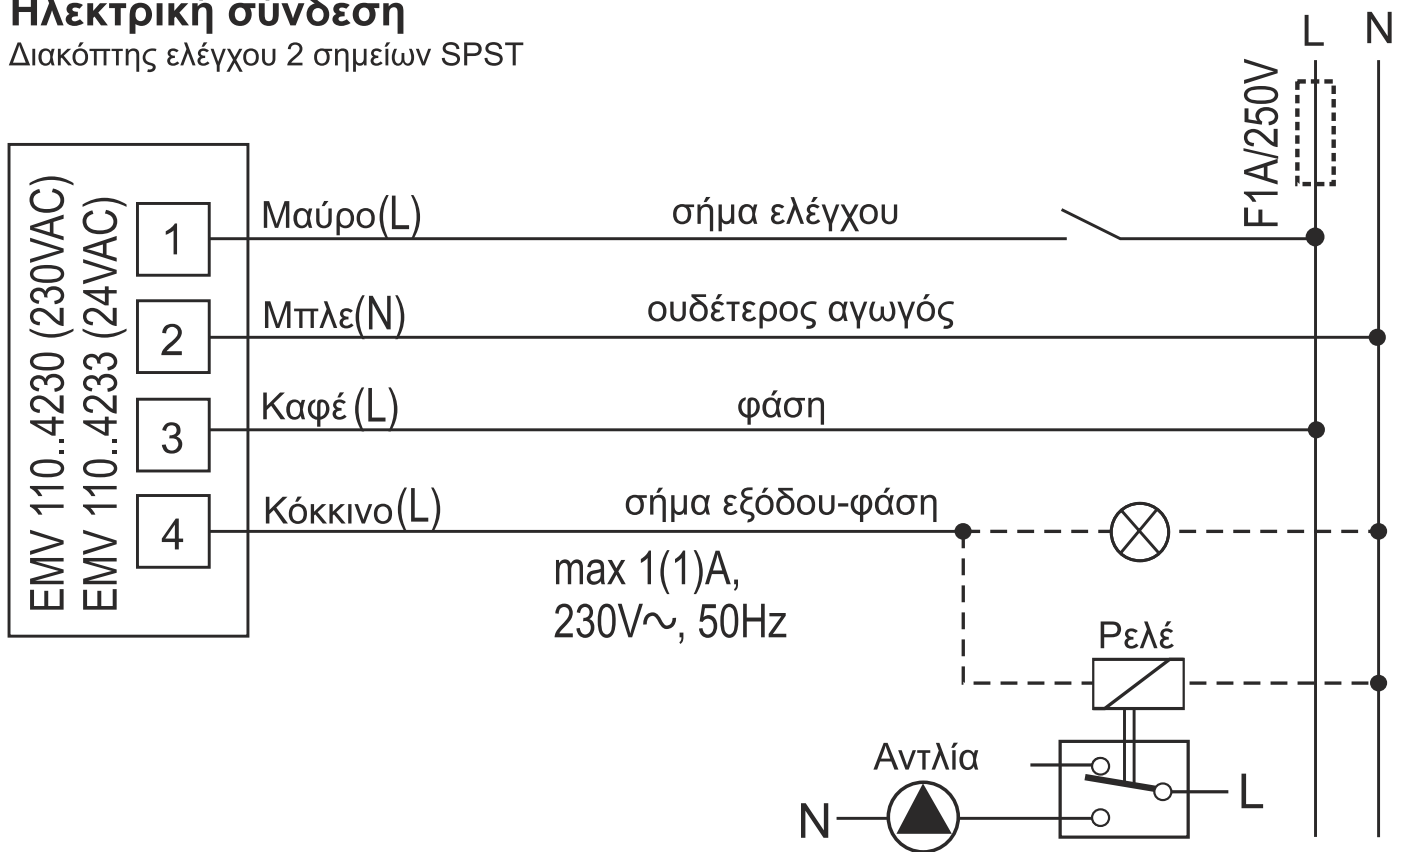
Ηλεκτρική σύνδεση
Διακόπτης ελέγχου 2 σημείων SPST

L N

F1A/250V

EMV 110..4230 (230VAC)
EMV 110..4233 (24VAC)

1 Μαύρο(L) σήμα ελέγχου

2 Μπλε(N) ουδέτερος αγωγός

3 Καφέ (L) φάση

4 Κόκκινο(L) σήμα εξόδου-φάση

max 1(1)A,
230V$\sim$, 50Hz

Ρελέ

Αντλία

N

L